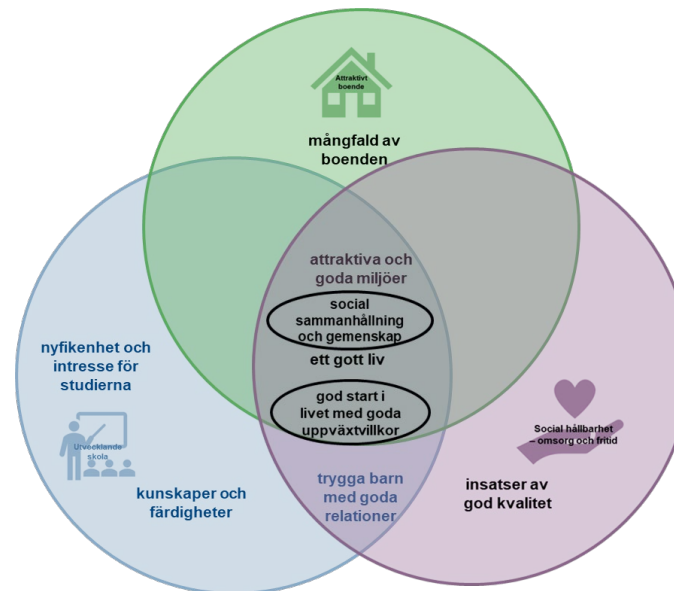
Attraktivt boende

mångfald av boenden

attraktiva och goda miljöer

social sammanhållning och gemenskap

ett gott liv

god start i livet med goda uppväxtvillkor

nyfikenhet och intresse för studierna

Utvecklande skola

kunskaper och färdigheter

trygga barn med goda relationer

Social hållbarhet – omsorg och fritid

insatser av god kvalitet